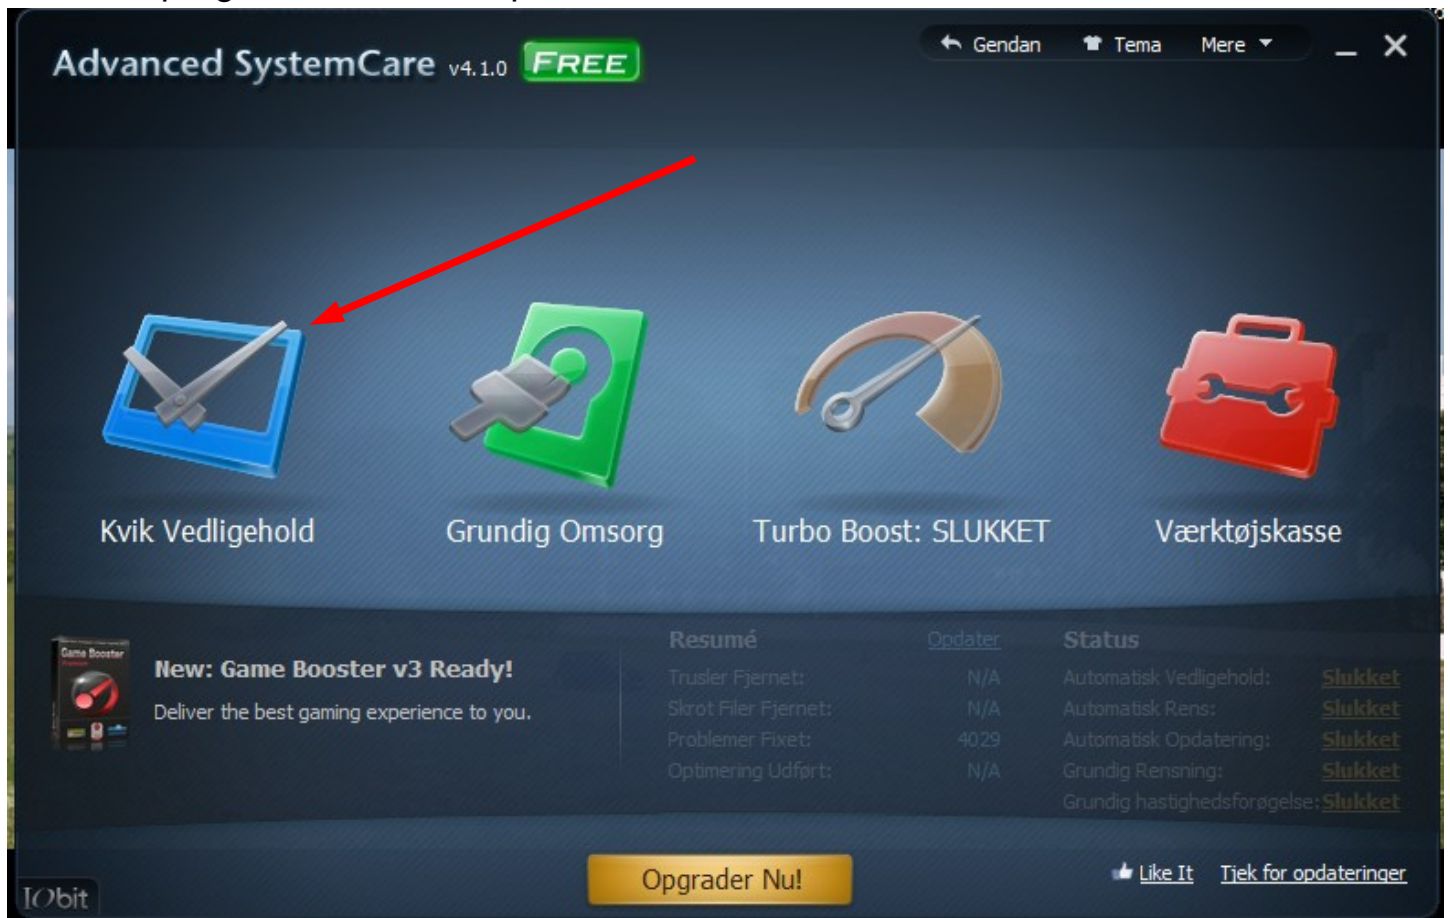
Advanced SystemCare v4.1.0 FREE

Gendan Tema Mere

Kvik Vedligehold

Grundig Omsorg

Turbo Boost: SLUKKET

Værktøjskasse

Game Booster

New: Game Booster v3 Ready!

Deliver the best gaming experience to you.

Resumé Opdater

| | |
|---|---|
| Trusler Fjernet: | N/A |
| Skrot Filer Fjernet: | N/A |
| Problemer Fixet: | 4029 |
| Optimering Udført: | N/A |

Status

| | |
|---|---|
| Automatisk Vedligehold: | Slukket |
| Automatisk Rens: | Slukket |
| Automatisk Opdatering: | Slukket |
| Grundig Rensning: | Slukket |
| Grundig hastighedsforøgelse: | Slukket |

IObit

Opgrader Nu!

Like It Tjek for opdateringer